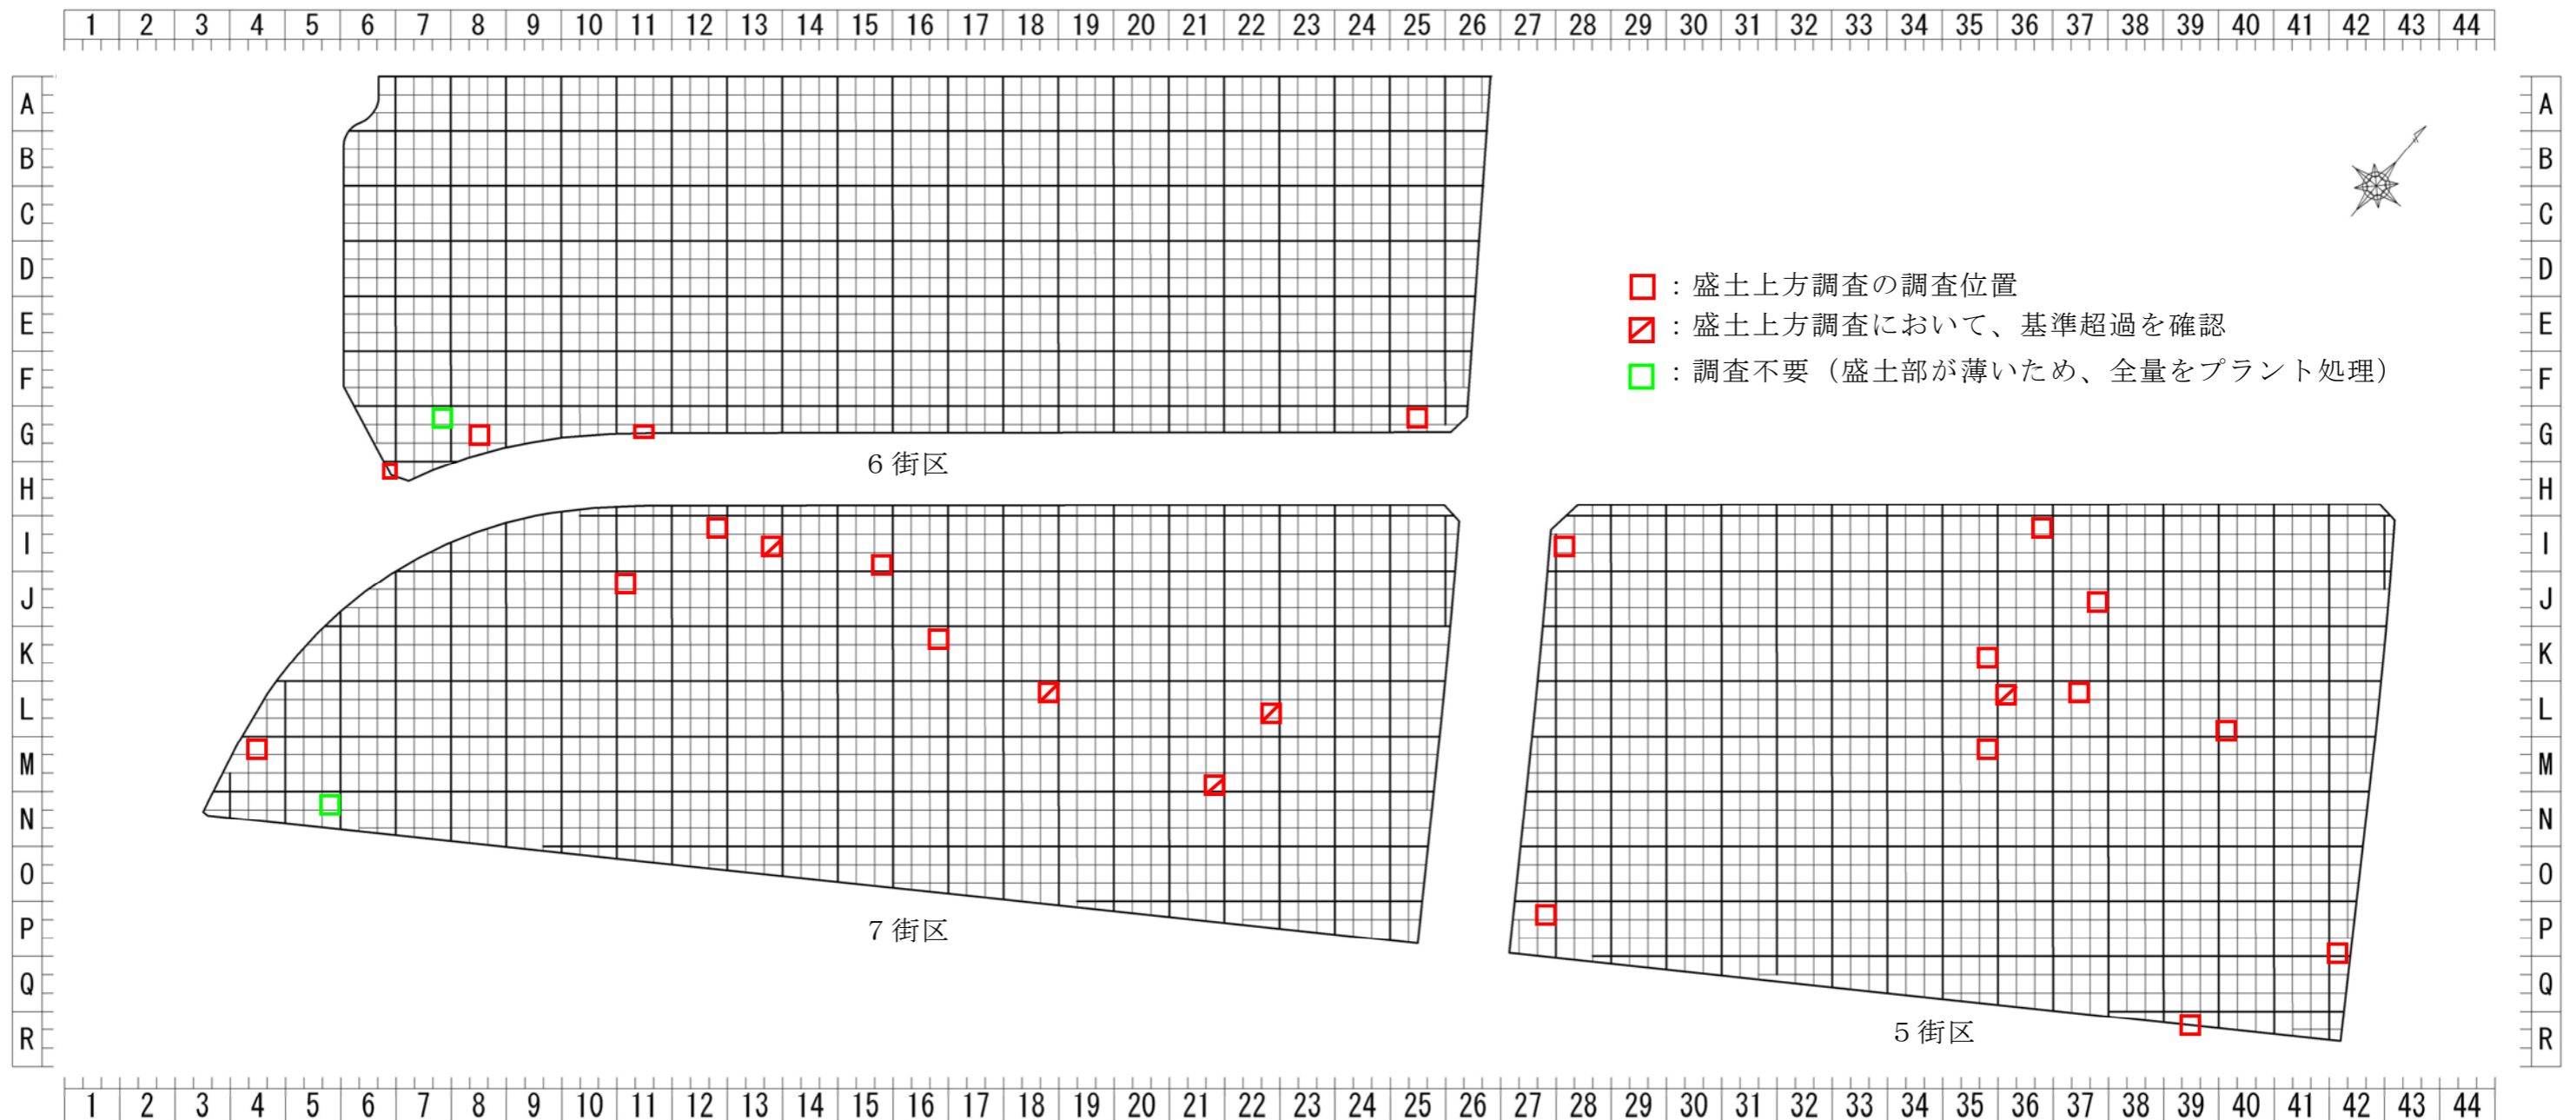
1 2 3 4 5 6 7 8 9 10 11 12 13 14 15 16 17 18 19 20 21 22 23 24 25 26 27 28 29 30 31 32 33 34 35 36 37 38 39 40 41 42 43 44

A B C D E F G H I J K L M N O P Q R

：盛土上方調査の調査位置
：盛土上方調査において、基準超過を確認
：調査不要（盛土部が薄いため、全量をプラント処理）

6 街区

7 街区

5 街区

A B C D E F G H I J K L M N O P Q R

1 2 3 4 5 6 7 8 9 10 11 12 13 14 15 16 17 18 19 20 21 22 23 24 25 26 27 28 29 30 31 32 33 34 35 36 37 38 39 40 41 42 43 44